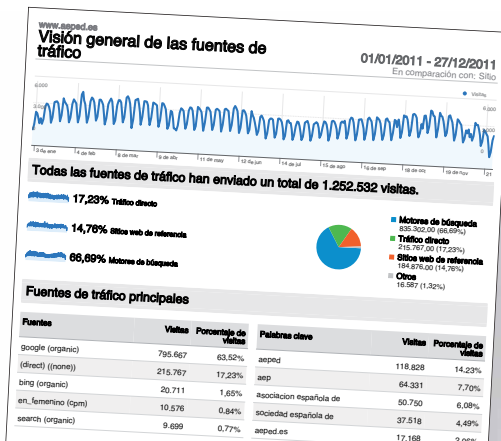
www.aeped.es

Visión general de las fuentes de tráfico

01/01/2011 - 27/12/2011

En comparación con: Sitio

Visitas

6.000

3.000

6.000

3.000

9 de ene

6 de feb

6 de mar

3 de abr

1 de may

29 de may

26 de jun

24 de jul

21 de ago

18 de sep

16 de oct

13 de nov

11 de dic

Todas las fuentes de tráfico han enviado un total de 1.252.532 visitas.

17,23% Tráfico directo

14,76% Sitios web de referencia

66,69% Motores de búsqueda

Motores de búsqueda
835.302,00 (66,69%)

Tráfico directo
215.767,00 (17,23%)

Sitios web de referencia
184.876,00 (14,76%)

Otros
16.587 (1,32%)

Fuentes de tráfico principales

| Fuentes | Visitas | Porcentaje de visitas |
|---|---|---|
| google (organic) | 795.667 | 63,52% |
| (direct) ((none)) | 215.767 | 17,23% |
| bing (organic) | 20.711 | 1,65% |
| en_femenino (cpm) | 10.576 | 0,84% |
| search (organic) | 9.699 | 0,77% |

| Palabras clave | Visitas | Porcentaje de visitas |
|---|---|---|
| aeped | 118.828 | 14,23% |
| aep | 64.331 | 7,70% |
| asociacion española de | 50.750 | 6,08% |
| sociedad española de | 37.518 | 4,49% |
| aeped.es | 17.168 | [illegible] |